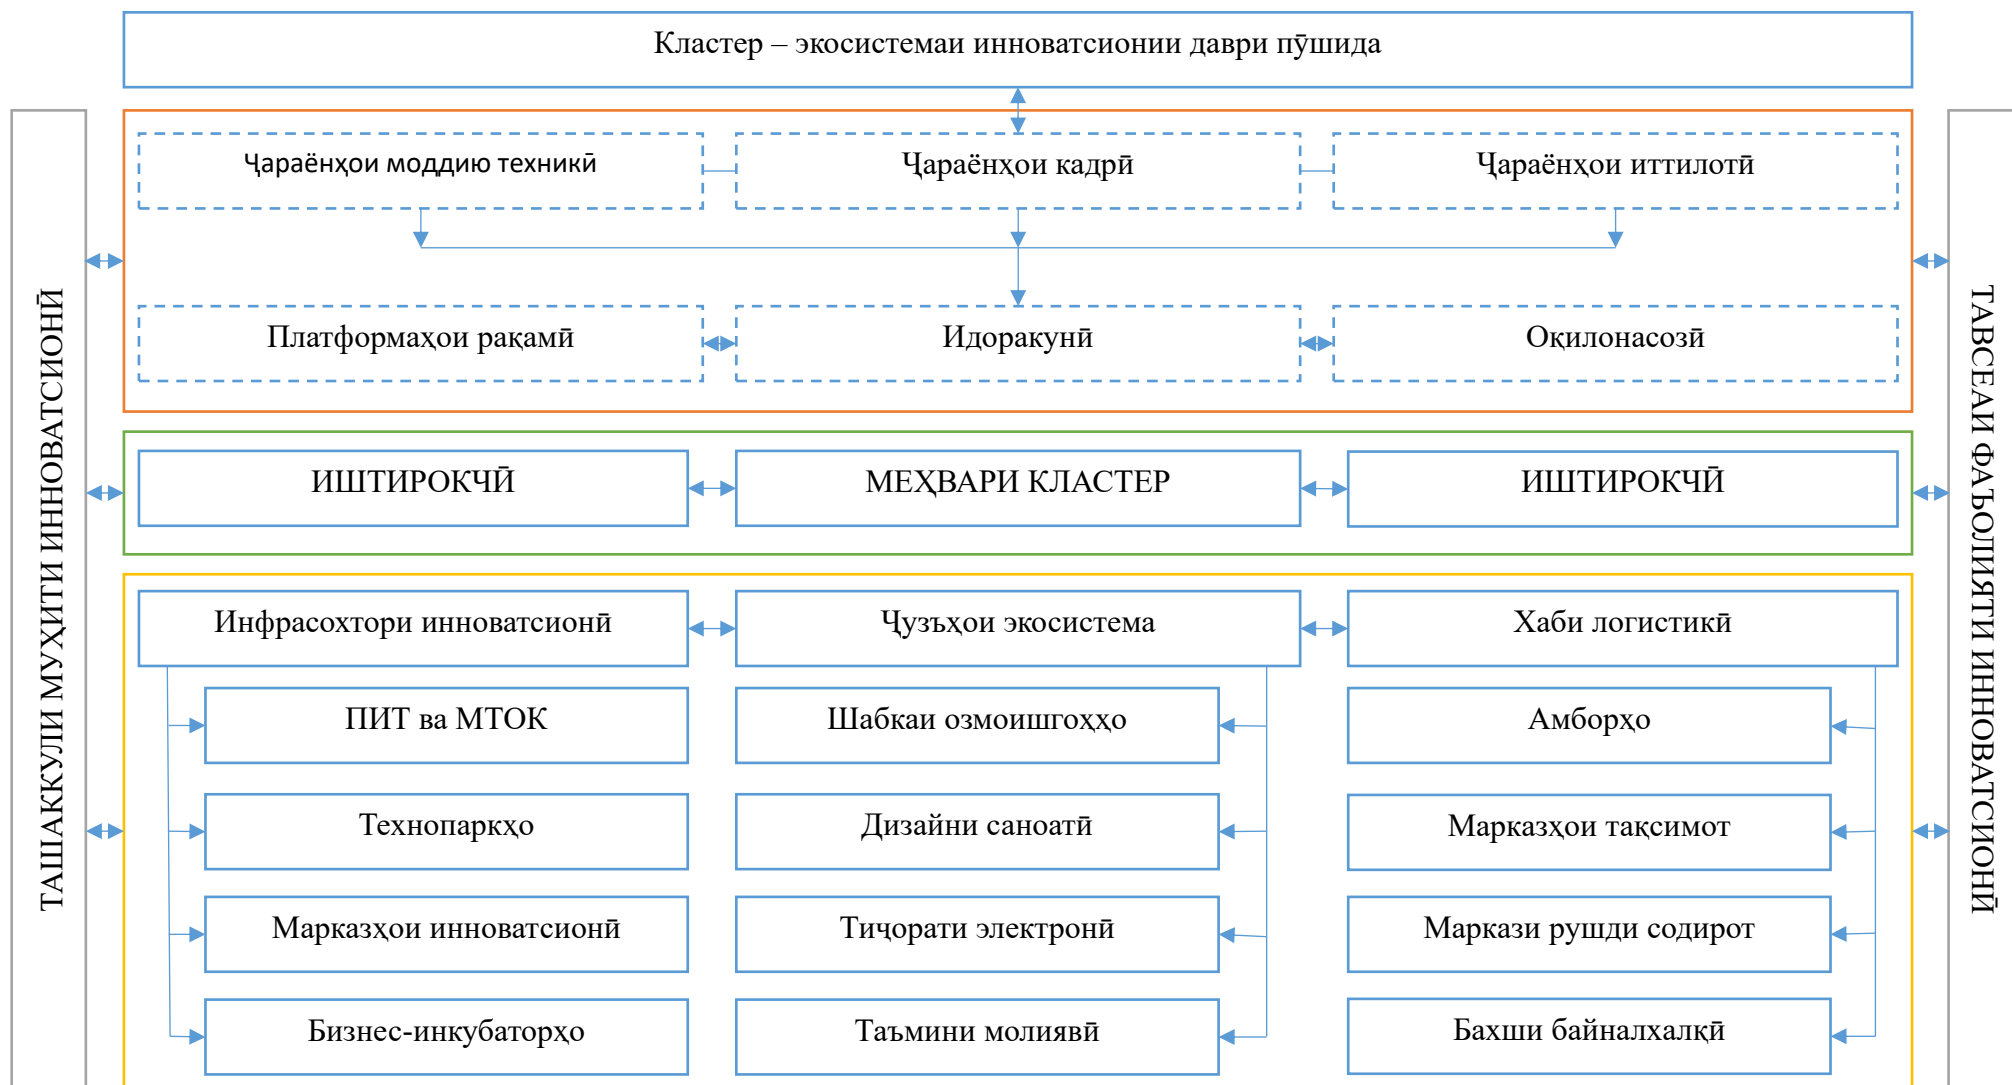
Кластер – экосистемаи инноватсионии даври пӯшида

ТАШАККУЛИ МУҲИТИ ИННОВАТСИОНӢ

Ҷараёнҳои моддию техникӣ

Ҷараёнҳои кадрӣ

Ҷараёнҳои иттилотӣ

Платформаҳои рақамӣ

Идоракунӣ

Оқилонасозӣ

ИШТИРОКЧӢ

МЕҲВАРИ КЛАСТЕР

ИШТИРОКЧӢ

Инфрасохтори инноватсионӣ

Ҷузъҳои экосистема

Хаби логистикӣ

ПИТ ва МТОК

Шабкаи озмоишгоҳҳо

Амборҳо

Технопаркҳо

Дизайни саноатӣ

Марказҳои тақсимот

Марказҳои инноватсионӣ

Тиҷорати электронӣ

Маркази рушди содирот

Бизнес-инкубаторҳо

Таъмини молиявӣ

Бахши байналхалқӣ

ТАВСЕАИ ФАЪОЛИЯТИ ИННОВАТСИОНӢ